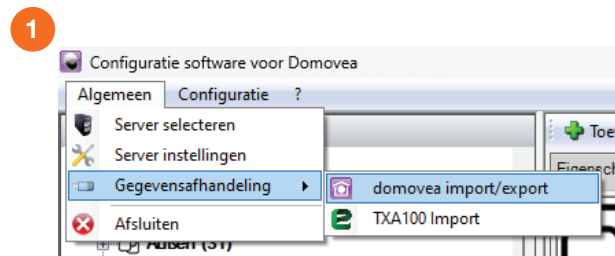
1

Configuratie software voor Domovea

Algemeen Configuratie ?

Server selecteren

Server instellingen

Gegevensafhandeling ▸

Afsluiten

domovea import/export

TXA100 Import

Toe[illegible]

Eigensch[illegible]

Buiten (31)